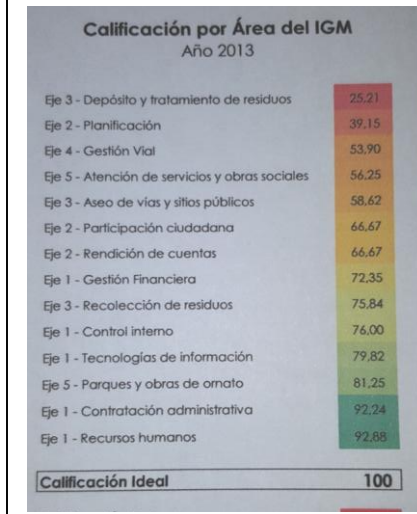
Calificación por Área del IGM
Año 2013

| | |
|---|---|
| Eje 3 - Depósito y tratamiento de residuos | 25,21 |
| Eje 2 - Planificación | 39,15 |
| Eje 4 - Gestión Vial | 53,90 |
| Eje 5 - Atención de servicios y obras sociales | 56,25 |
| Eje 3 - Aseo de vías y sitios públicos | 58,62 |
| Eje 2 - Participación ciudadana | 66,67 |
| Eje 2 - Rendición de cuentas | 66,67 |
| Eje 1 - Gestión Financiera | 72,35 |
| Eje 3 - Recolección de residuos | 75,84 |
| Eje 1 - Control interno | 76,00 |
| Eje 1 - Tecnologías de información | 79,82 |
| Eje 5 - Parques y obras de ornato | 81,25 |
| Eje 1 - Contratación administrativa | 92,24 |
| Eje 1 - Recursos humanos | 92,88 |

| | |
|---|---|
| Calificación Ideal | 100 |